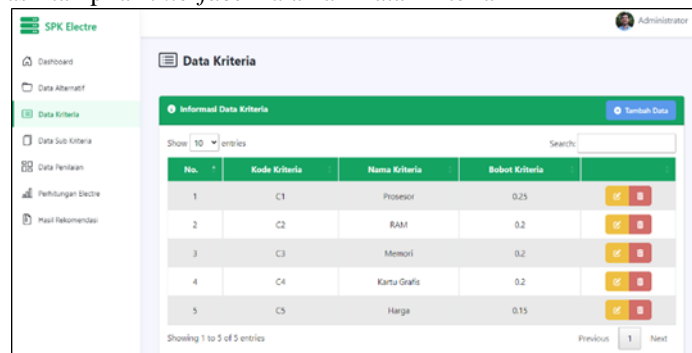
SPK Electre

Administrator

Dashboard
Data Alternatif
Data Kriteria
Data Sub Kriteria
Data Penilaian
Perhitungan Electre
Hasil Rekomendasi

Data Kriteria

Informasi Data Kriteria

Tambah Data

Show 10 entries

Search:

| No. | Kode Kriteria | Nama Kriteria | Bobot Kriteria | |
|---|---|---|---|---|
| 1 | C1 | Prosesor | 0.25 | |
| 2 | C2 | RAM | 0.2 | |
| 3 | C3 | Memori | 0.2 | |
| 4 | C4 | Kartu Grafis | 0.2 | |
| 5 | C5 | Harga | 0.15 | |

Showing 1 to 5 of 5 entries

Previous 1 Next